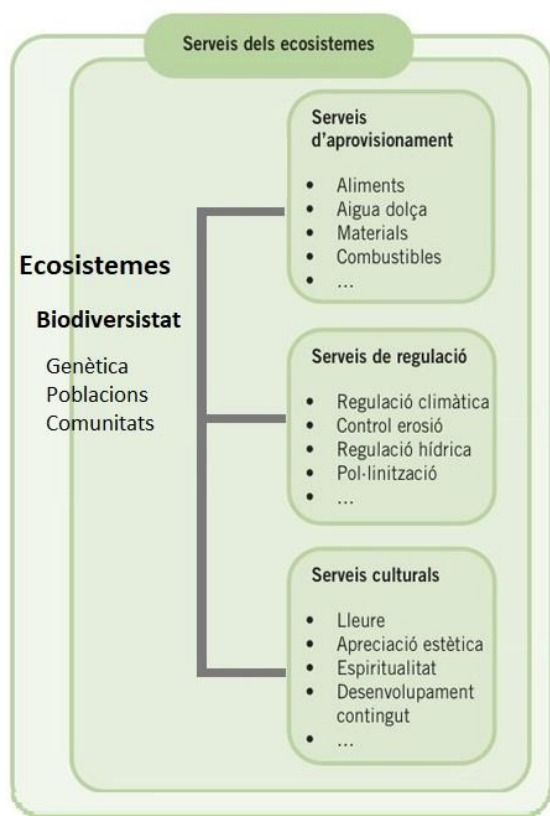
Serveis dels ecosistemes

Ecosistemes

Biodiversistat

Genètica
Poblacions
Comunitats

Serveis d'aprovisionament

- Aliments
- Aigua dolça
- Materials
- Combustibles
- ...

Serveis de regulació

- Regulació climàtica
- Control erosió
- Regulació hídrica
- Pol·linització
- ...

Serveis culturals

- Lleure
- Apreciació estètica
- Espiritualitat
- Desenvolupament contingut
- ...